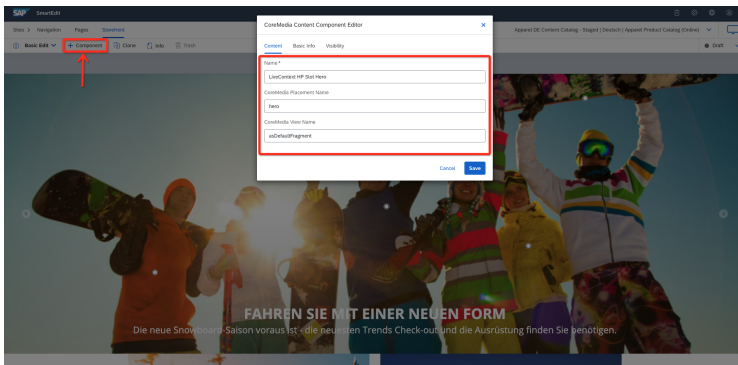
SAP SmartEdit

Sites > Navigation Pages Storefront

Basic Edit + Component Clone Info Trash

Apparel DE Content Catalog - Staged | Deutsch | Apparel Product Catalog (Online)

Draft

CoreMedia Content Component Editor

Content Basic Info Visibility

Name *

LiveContext HP Slot Here

CoreMedia Placement Name

hero

CoreMedia View Name

asDefaultFragment

Cancel Save

FAHREN SIE MIT EINER NEUEN FORM

Die neue Snowboard-Saison voraus ist - die neuesten Trends Check-out und die Ausrüstung finden Sie benötigen.